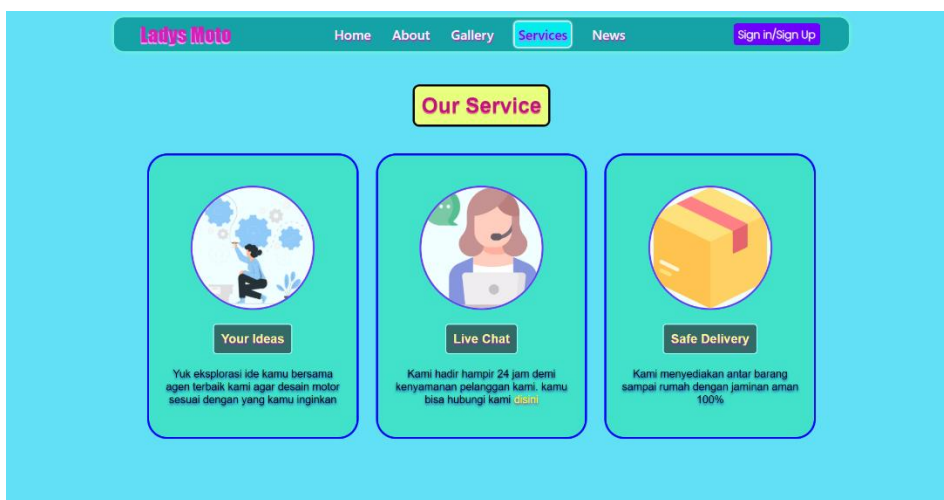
Ladys Moto

Home About Gallery Services News

Sign in/Sign Up

Our Service

Your Ideas

Yuk eksplorasi ide kamu bersama agen terbaik kami agar desain motor sesuai dengan yang kamu inginkan

Live Chat

Kami hadir hampir 24 jam demi kenyamanan pelanggan kami. kamu bisa hubungi kami disini

Safe Delivery

Kami menyediakan antar barang sampai rumah dengan jaminan aman 100%